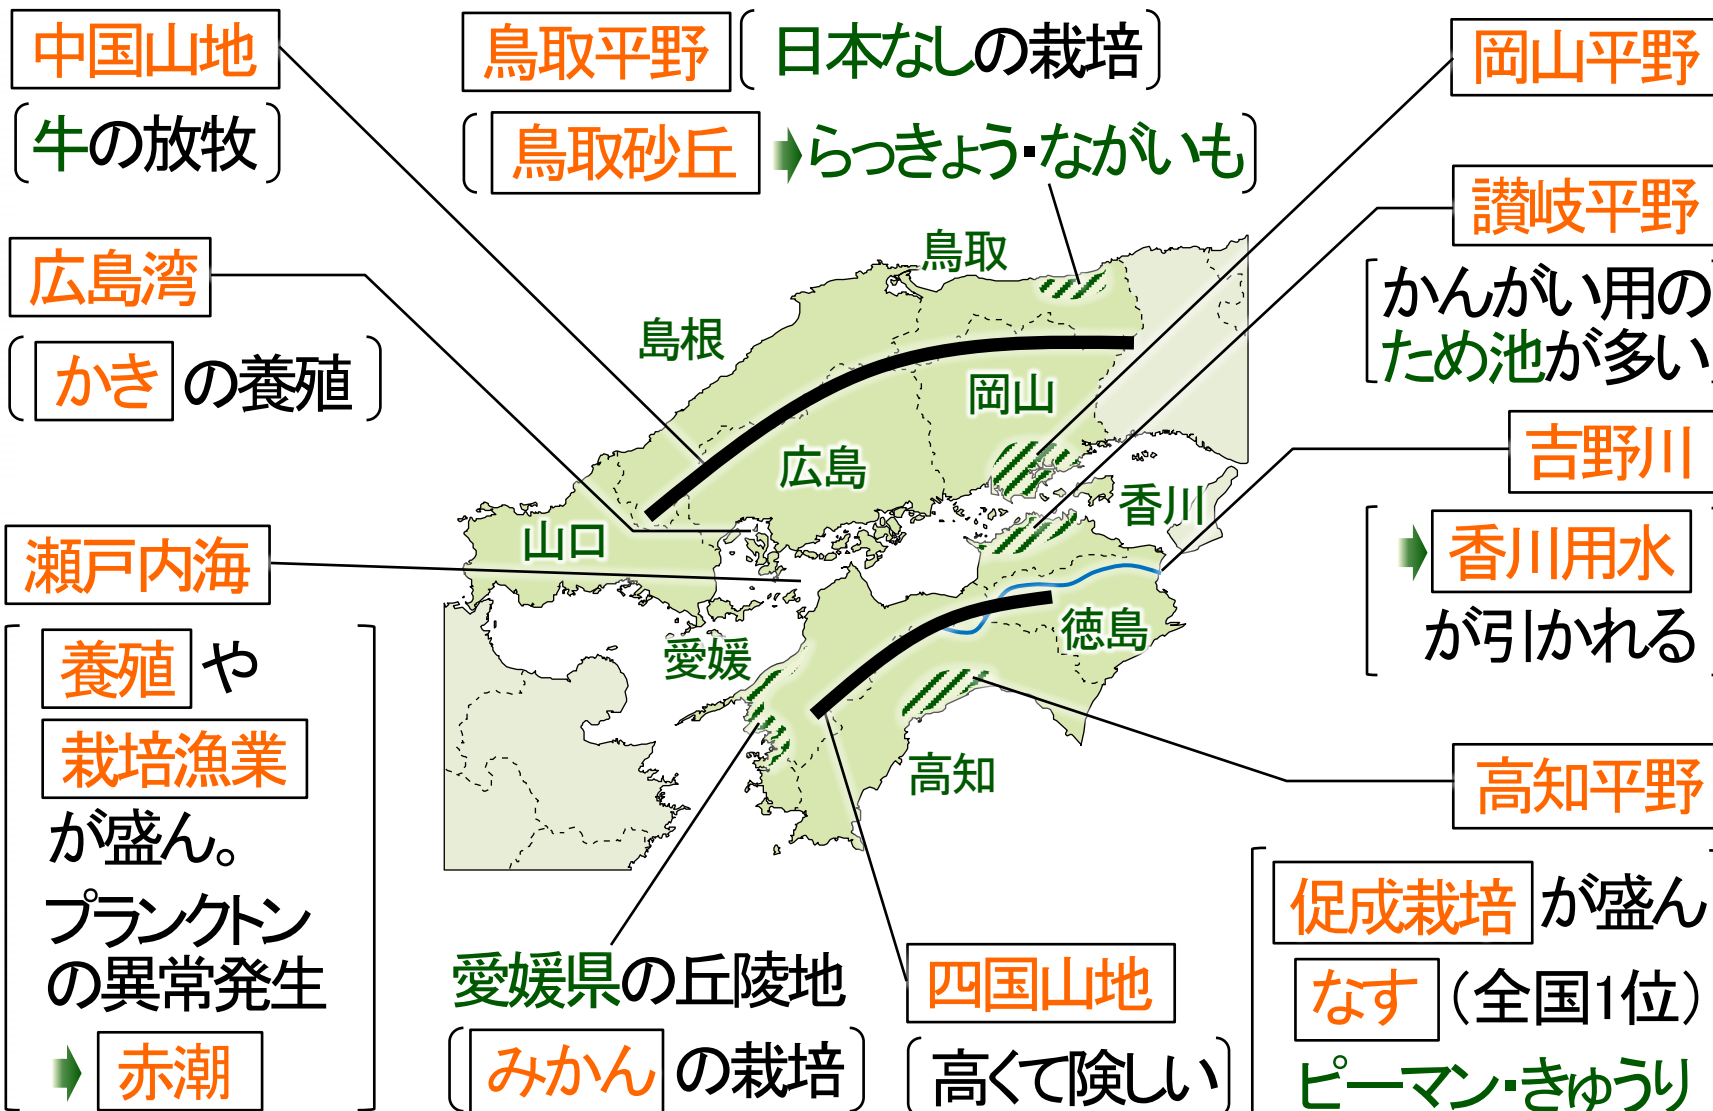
中国山地

牛の放牧

鳥取平野　日本なしの栽培

鳥取砂丘　らっきょう・ながいも

岡山平野

讃岐平野

かんがい用のため池が多い

広島湾

かきの養殖

鳥取

島根

岡山

広島

香川

山口

吉野川

香川用水が引かれる

瀬戸内海

愛媛

徳島

養殖や栽培漁業が盛ん。

プランクトンの異常発生

赤潮

高知

高知平野

促成栽培が盛ん

なす（全国1位）

ピーマン・きゅうり

愛媛県の丘陵地

みかんの栽培

四国山地

高くて険しい